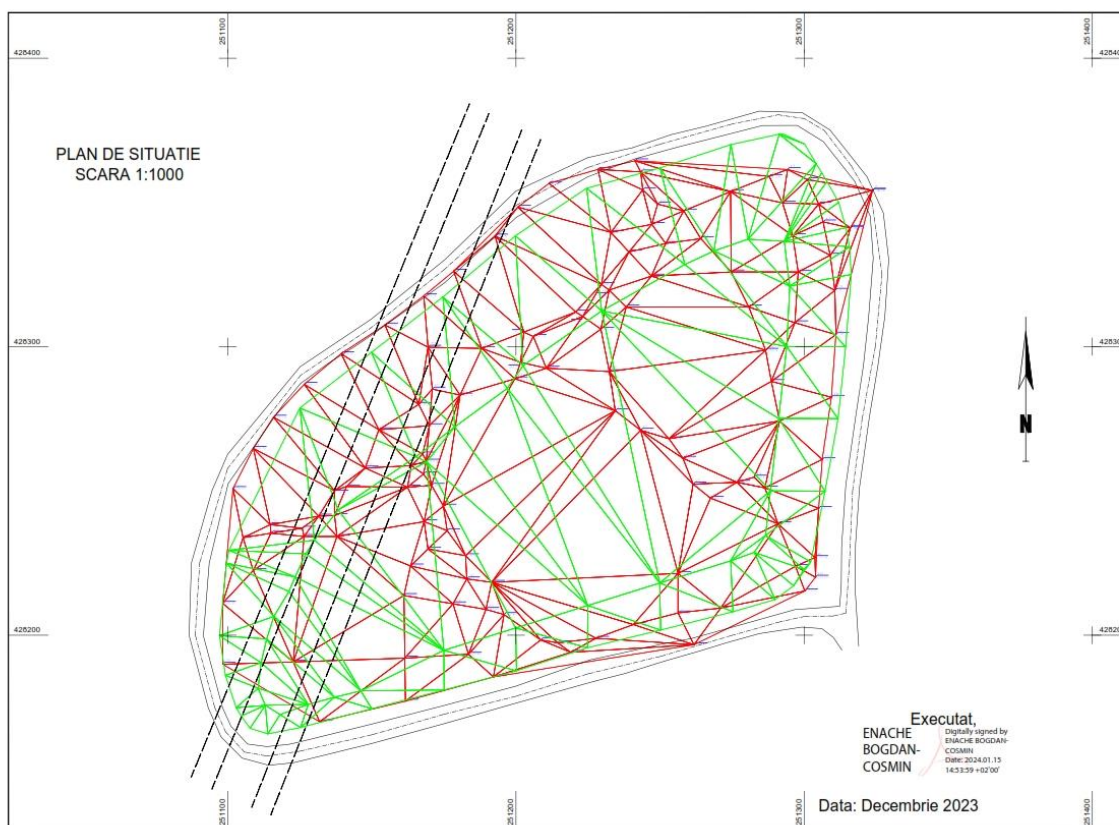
251100

251200

251300

251400

426400

426400

PLAN DE SITUATIE
SCARA 1:1000

426300

426300

N

426200

426200

Executat,

ENACHE BOGDAN-COSMIN

Digitally signed by ENACHE BOGDAN-COSMIN
Date: 2024.01.15 14:53:59 +02'00'

251100

251200

251300

251400

Data: Decembrie 2023